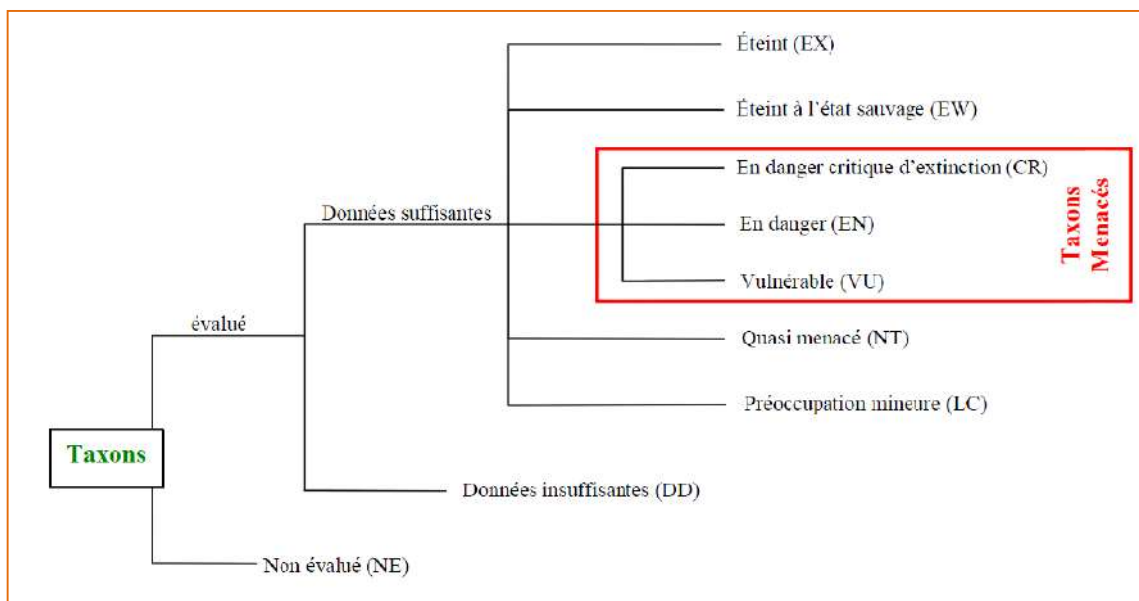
Taxons

évalué

Données suffisantes

Éteint (EX)

Éteint à l'état sauvage (EW)

En danger critique d'extinction (CR)

En danger (EN)

Vulnérable (VU)

Taxons Menacés

Quasi menacé (NT)

Préoccupation mineure (LC)

Données insuffisantes (DD)

Non évalué (NE)